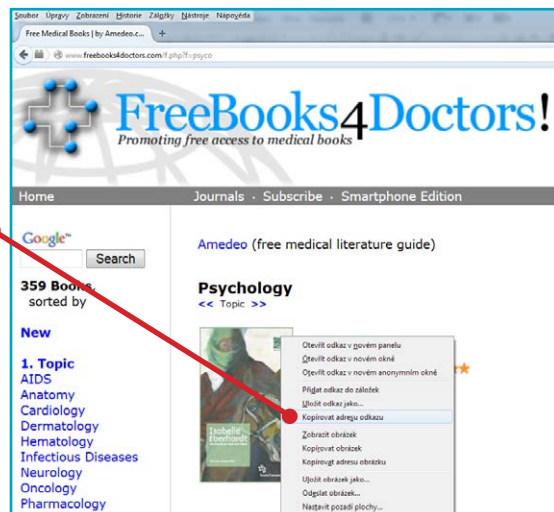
Soubor Úpravy Zobrazení Historie Záložky Nástroje Nápověda

Free Medical Books | by Amedeo.c... +

www.freebooks4doctors.com/f.php?f=psyco

FreeBooks4Doctors!
Promoting free access to medical books

Home
Journals · Subscribe · Smartphone Edition

Google™
Search

359 Books, sorted by

New

1. Topic
AIDS
Anatomy
Cardiology
Dermatology
Hematology
Infectious Diseases
Neurology
Oncology
Pharmacology

Amedeo (free medical literature guide)

Psychology
<< Topic >>

Isabelle Eberhardt

Otevřít odkaz v novém panelu
Otevřít odkaz v novém okně
Otevřít odkaz v novém anonymním okně
Přidat odkaz do záložek
Uložit odkaz jako...
Kopírovat adresu odkazu
Zobrazit obrázek
Kopírovat obrázek
Kopírovat adresu obrázku
Uložit obrázek jako...
Odeslat obrázek...
Nastavit pozadí plochy...